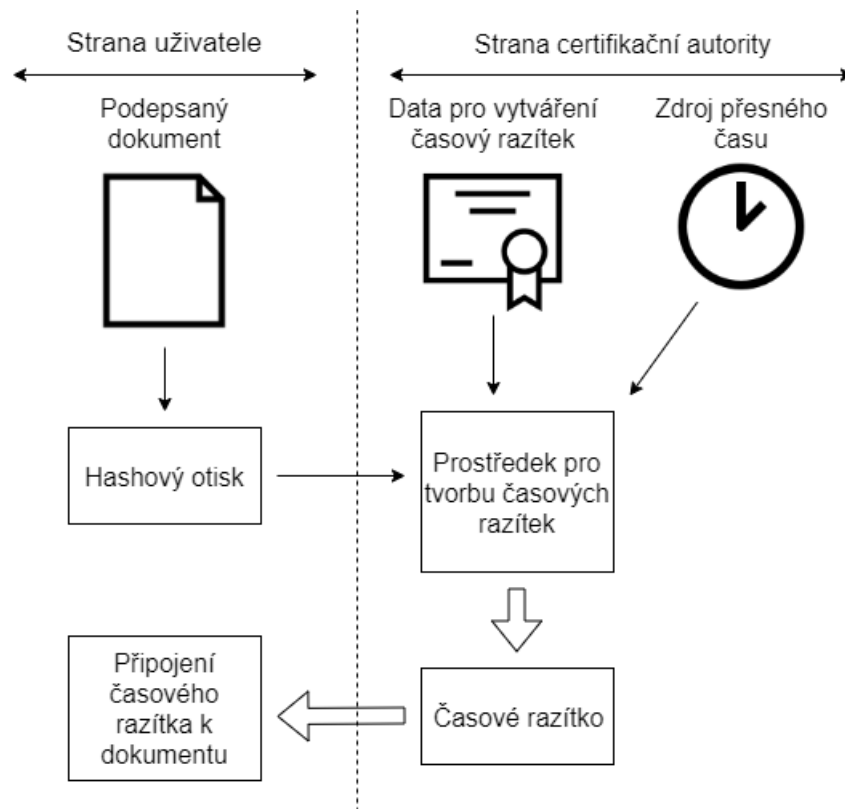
Strana uživatele

Strana certifikační autority

Podepsaný dokument

Data pro vytváření časový razítek

Zdroj přesného času

Hashový otisk

Prostředek pro tvorbu časových razítek

Připojení časového razítka k dokumentu

Časové razítko